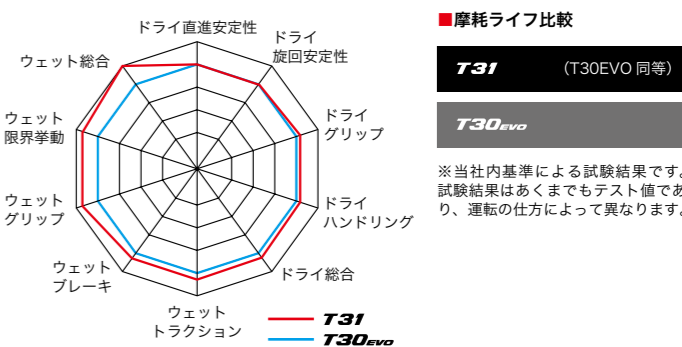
ドライ直進安定性

ドライ
旋回安定性

ドライ
グリップ

ドライ
ハンドリング

ドライ総合

ウェット
トラクション

ウェット
ブレーキ

ウェット
グリップ

ウェット
限界挙動

ウェット総合

T31
T30EVO

■摩耗ライフ比較

T31 (T30EVO 同等)

T30EVO

※当社内基準による試験結果です。
試験結果はあくまでもテスト値であ
り、運転の仕方によって異なります。